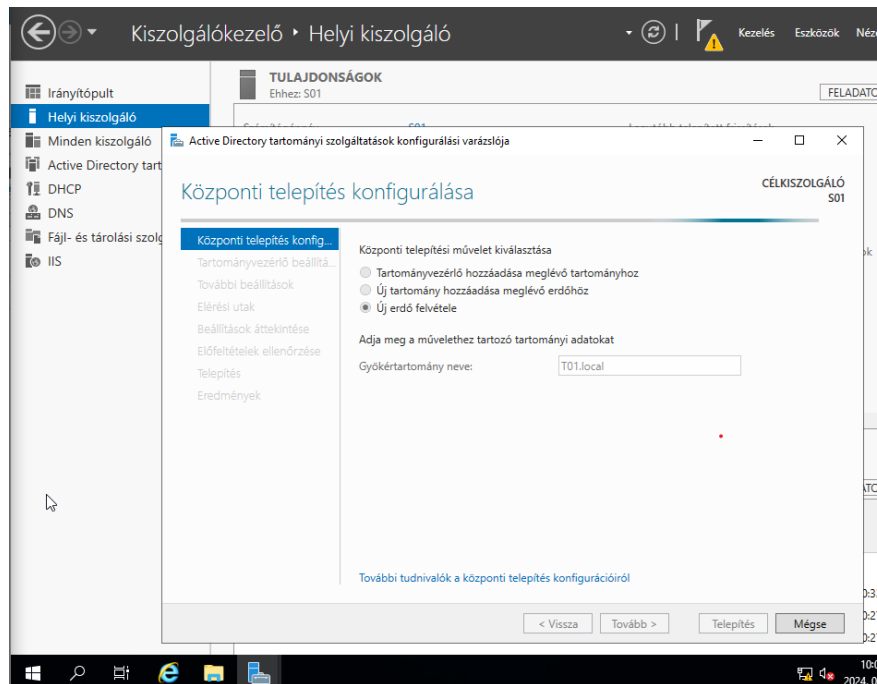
Kiszolgálókezelő • Helyi kiszolgáló

Kezelés Eszközök Néz

Irányítópult
Helyi kiszolgáló
Minden kiszolgáló
Active Directory tart
DHCP
DNS
Fájl- és tárolási szolg
IIS

TULAJDONSÁGOK
Ehhez: S01

FELADATO

Active Directory tartományi szolgáltatások konfigurálási varázslója

Központi telepítés konfigurálása

CÉLKISZOLGÁLÓ
S01

Központi telepítés konfig...
Tartományvezérlő beállítá...
További beállítások
Elérési utak
Beállítások áttekintése
Előfeltételek ellenőrzése
Telepítés
Eredmények

Központi telepítési művelet kiválasztása
Tartományvezérlő hozzáadása meglévő tartományhoz
Új tartomány hozzáadása meglévő erdőhöz
Új erdő felvétele

Adja meg a művelethez tartozó tartományi adatokat
Gyökértartomány neve: T01.local

További tudnivalók a központi telepítés konfigurációiról

< Vissza
Tovább >
Telepítés
Mégse

10:
2024. 0